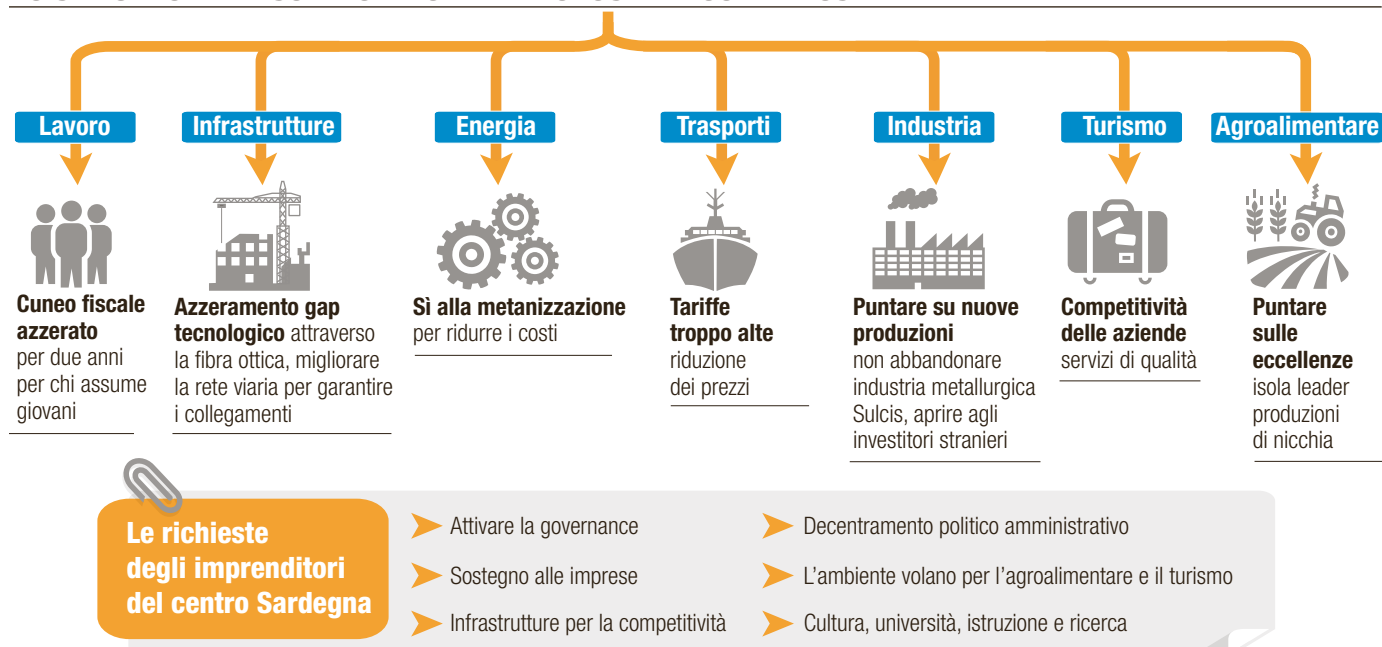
Lavoro

Cuneo fiscale azzerato per due anni per chi assume giovani

Infrastrutture

Azzeramento gap tecnologico attraverso la fibra ottica, migliorare la rete viaria per garantire i collegamenti

Energia

Sì alla metanizzazione per ridurre i costi

Trasporti

Tariffe troppo alte riduzione dei prezzi

Industria

Puntare su nuove produzioni non abbandonare industria metallurgica Sulcis, aprire agli investitori stranieri

Turismo

Competitività delle aziende servizi di qualità

Agroalimentare

Puntare sulle eccellenze isola leader produzioni di nicchia

Le richieste degli imprenditori del centro Sardegna

Attivare la governance

Sostegno alle imprese

Infrastrutture per la competitività

Decentramento politico amministrativo

L'ambiente volano per l'agroalimentare e il turismo

Cultura, università, istruzione e ricerca